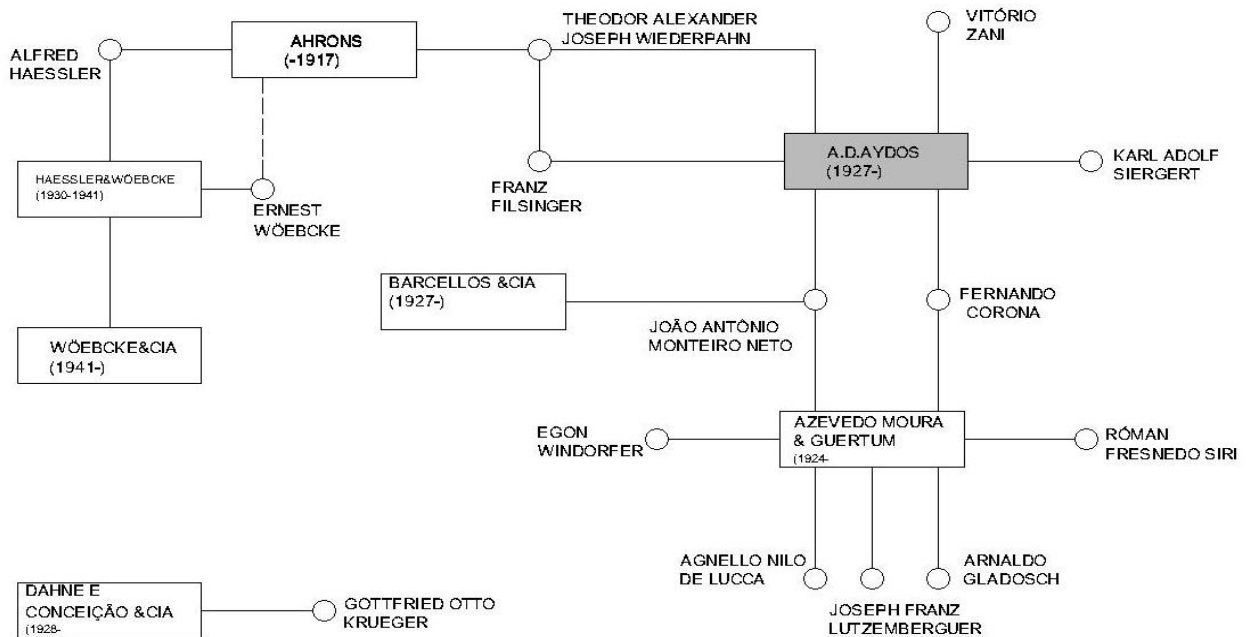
ALFRED HAESSLER

AHRONS (-1917)

THEODOR ALEXANDER JOSEPH WIEDERPAHN

VITÓRIO ZANI

HAESSLER&WÖEBCKE (1930-1941)

ERNEST WÖEBCKE

FRANZ FILSINGER

A.D.AYDOS (1927-)

KARL ADOLF SIERGERT

BARCELLOS &CIA (1927-)

JOÃO ANTÔNIO MONTEIRO NETO

FERNANDO CORONA

WÖEBCKE&CIA (1941-)

EGON WINDORFER

AZEVEDO MOURA & GUERTUM (1924-

RÓMAN FRESNEDO SIRI

AGNELLO NILO DE LUCCA

ARNALDO GLADOSCH

JOSEPH FRANZ LUTZEMBERGUER

DAHNE E CONCEIÇÃO &CIA (1928-

GOTTFRIED OTTO KRUEGER